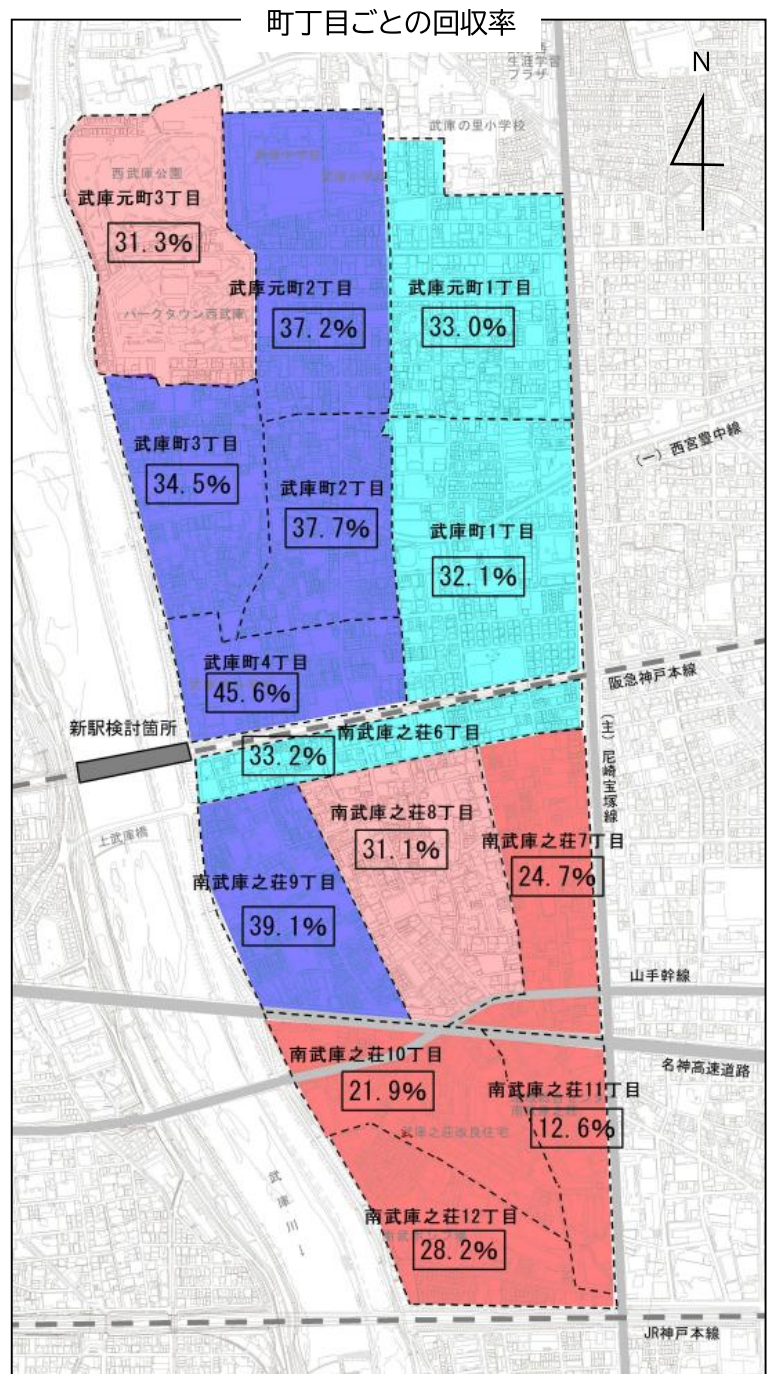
町丁目ごとの回収率

N

生涯学習プラザ

武庫の里小学校

西武庫公園

武庫元町3丁目
31.3%

武庫元町2丁目
37.2%

パークタウン西武庫

武庫元町1丁目
33.0%

武庫町3丁目
34.5%

武庫町2丁目
37.7%

(一) 西宮豊中線

武庫町1丁目
32.1%

武庫町4丁目
45.6%

阪急神戸本線

新駅検討箇所

南武庫之荘6丁目
33.2%

(主) 尼崎宝塚線

上武庫橋

南武庫之荘8丁目
31.1%

南武庫之荘7丁目
24.7%

南武庫之荘9丁目
39.1%

山手幹線

名神高速道路

南武庫之荘10丁目
21.9%

南武庫之荘11丁目
12.6%

武庫之荘改良住宅

武庫川

南武庫之荘12丁目
28.2%

JR神戸本線